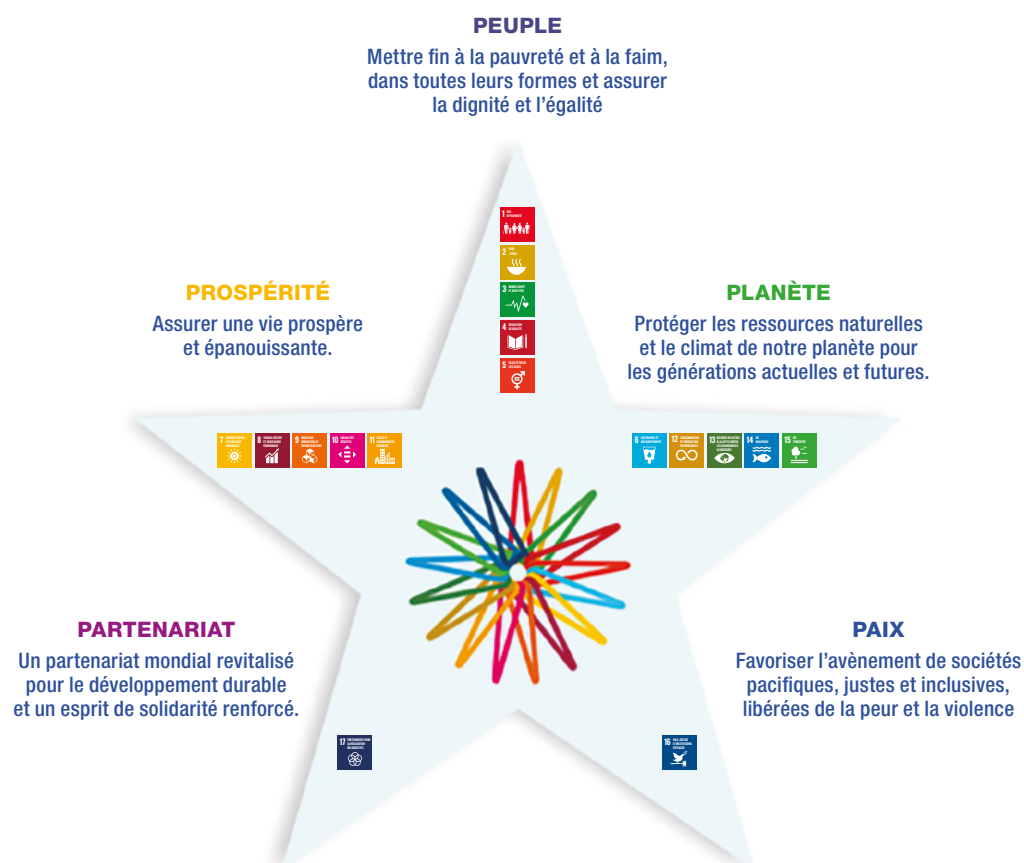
PEUPLE

Mettre fin à la pauvreté et à la faim, dans toutes leurs formes et assurer la dignité et l'égalité

PROSPÉRITÉ

Assurer une vie prospère et épanouissante.

PLANÈTE

Protéger les ressources naturelles et le climat de notre planète pour les générations actuelles et futures.

1 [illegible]
2 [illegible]
3 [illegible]
4 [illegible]
5 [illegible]

7 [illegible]
8 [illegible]
9 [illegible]
10 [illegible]
11 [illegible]

6 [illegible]
12 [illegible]
13 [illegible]
14 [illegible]
15 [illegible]

PARTENARIAT

Un partenariat mondial revitalisé pour le développement durable et un esprit de solidarité renforcé.

PAIX

Favoriser l'avènement de sociétés pacifiques, justes et inclusives, libérées de la peur et la violence

17 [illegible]

16 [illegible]